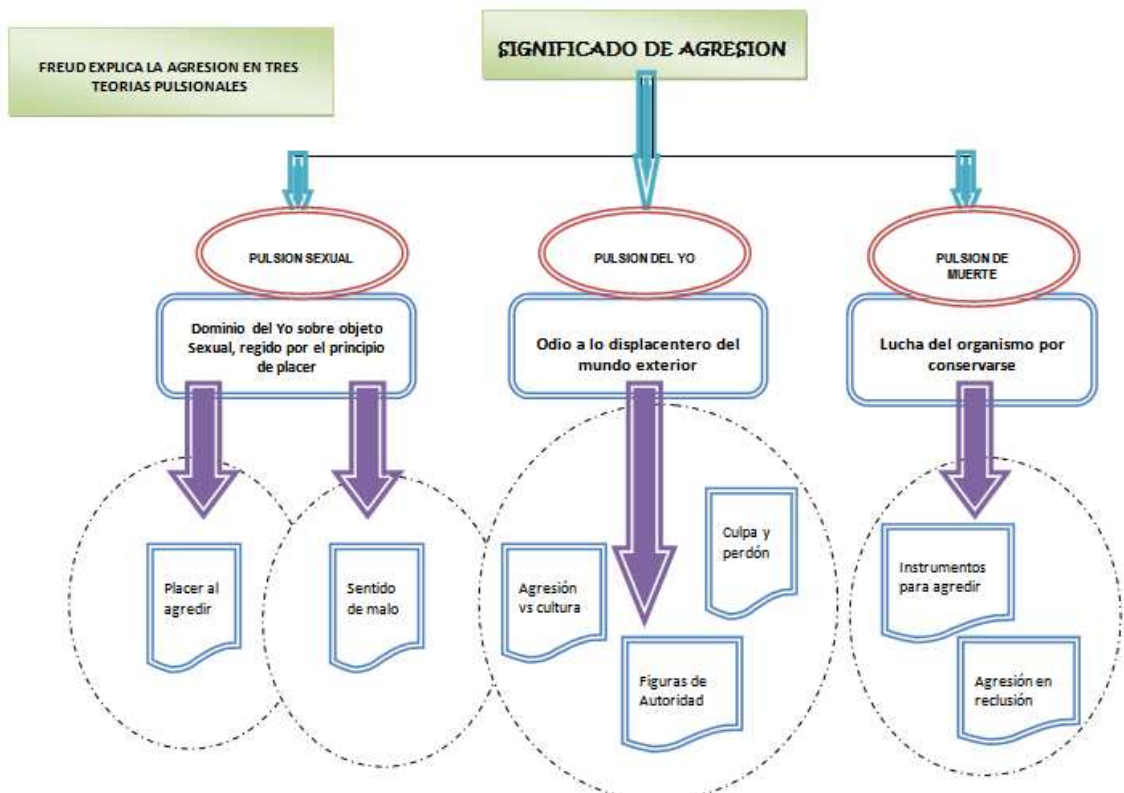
FREUD EXPLICA LA AGRESION EN TRES TEORIAS PULSIONALES

SIGNIFICADO DE AGRESION

PULSION SEXUAL

Dominio del Yo sobre objeto Sexual, regido por el principio de placer

Placer al agredir

Sentido de malo

PULSION DEL YO

Odio a lo displacentero del mundo exterior

Agresión vs cultura

Culpa y perdón

Figuras de Autoridad

PULSION DE MUERTE

Lucha del organismo por conservarse

Instrumentos para agredir

Agresión en reclusión